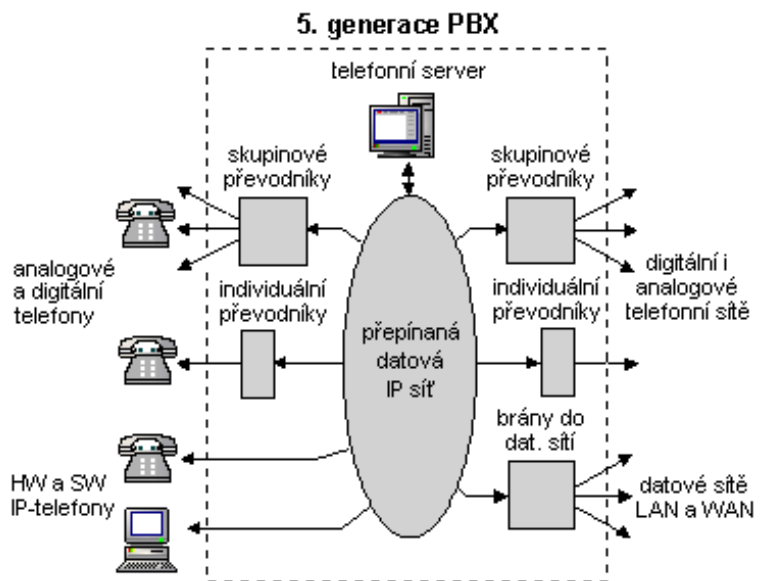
5. generace PBX

telefonní server

skupinové převodníky

skupinové převodníky

analogové a digitální telefony

individuální převodníky

přepínaná datová IP síť

individuální převodníky

digitální i analogové telefonní sítě

brány do dat. sítí

HW a SW IP-telefony

datové sítě LAN a WAN